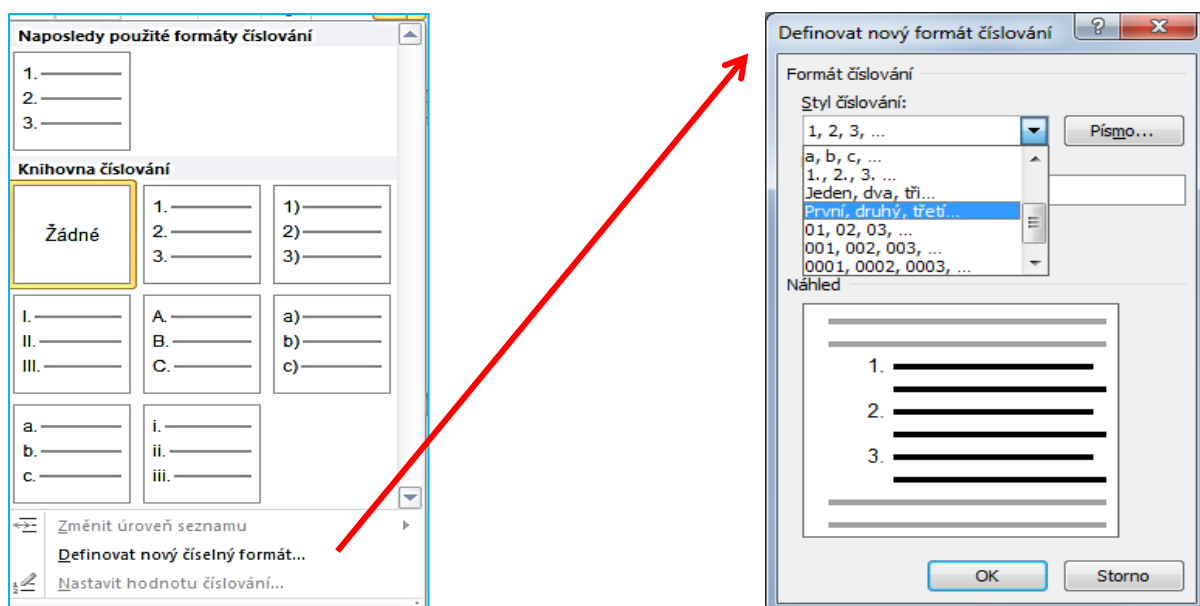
Naposledy použité formáty číslování

1.
2.
3.

Knihovna číslování

Žádné

1.
2.
3.

1)
2)
3)

I.
II.
III.

A.
B.
C.

a)
b)
c)

a.
b.
c.

i.
ii.
iii.

Změnit úroveň seznamu
Definovat nový číselný formát...
Nastavit hodnotu číslování...

Definovat nový formát číslování

?
X

Formát číslování
Styl číslování:
1, 2, 3, ...
Písmo...
a, b, c, ...
1., 2., 3. ...
Jeden, dva, tři...
První, druhý, třetí...
01, 02, 03, ...
001, 002, 003, ...
0001, 0002, 0003, ...

Náhled

1.
2.
3.

OK
Storno